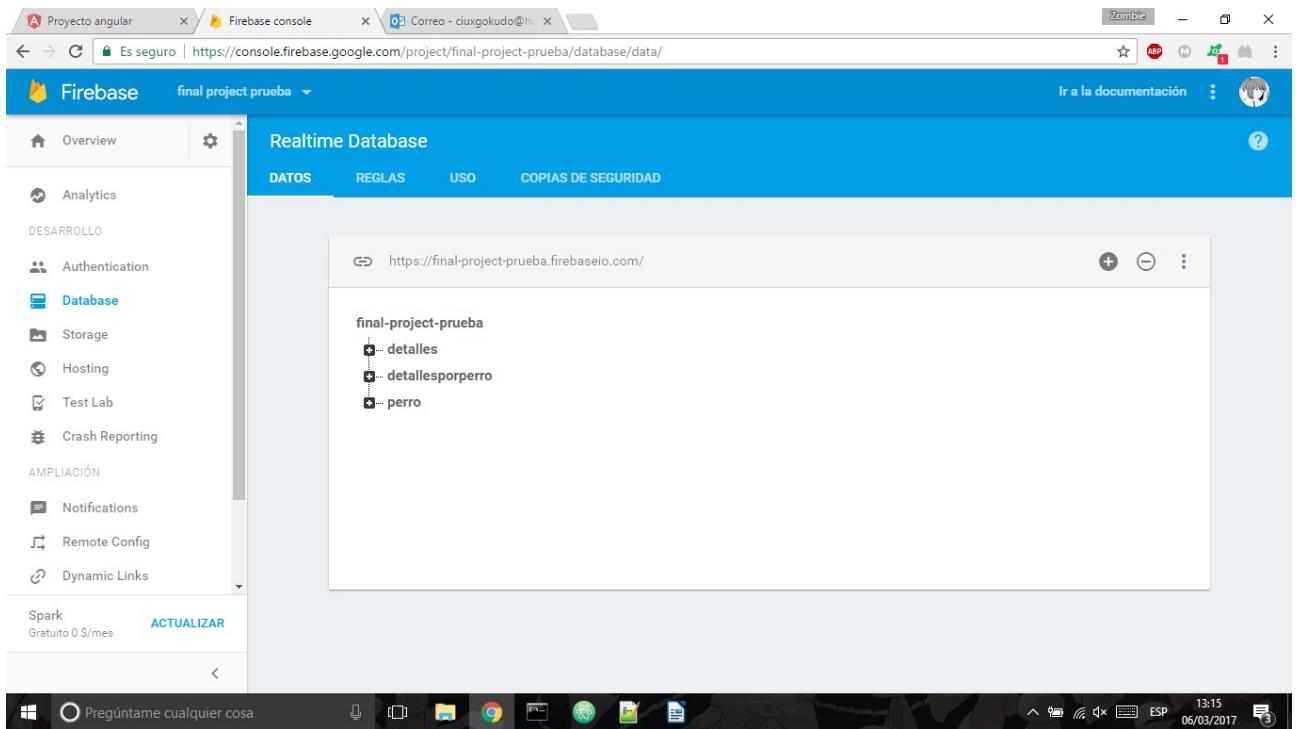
Proyecto angular
Firebase console
Correo - ciuxgokudo@h
Zombie
Es seguro | https://console.firebase.google.com/project/final-project-prueba/database/data/

Firebase final project prueba
Ir a la documentación

Overview
Analytics
DESARROLLO
Authentication
Database
Storage
Hosting
Test Lab
Crash Reporting
AMPLIACIÓN
Notifications
Remote Config
Dynamic Links
Spark
Gratuito 0 $/mes
ACTUALIZAR

Realtime Database
DATOS REGLAS USO COPIAS DE SEGURIDAD

https://final-project-prueba.firebaseio.com/

final-project-prueba
detalles
detallesporperro
perro

Pregúntame cualquier cosa
ESP
13:15
06/03/2017
3